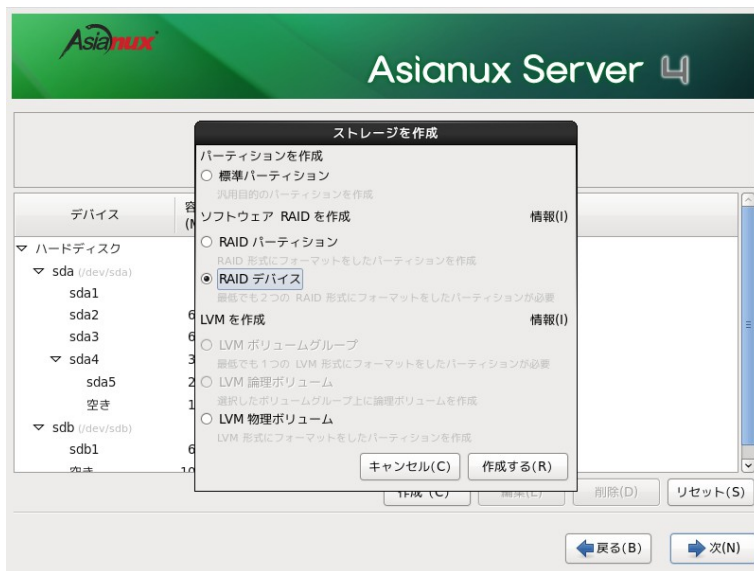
Asianux

Asianux Server 4

ストレージを作成

パーティションを作成

標準パーティション

汎用目的のパーティションを作成

ソフトウェア RAID を作成

情報(I)

RAID パーティション

RAID 形式にフォーマットをしたパーティションを作成

RAID デバイス

最低でも２つの RAID 形式にフォーマットをしたパーティションが必要

LVM を作成

情報(I)

LVM ボリュームグループ

最低でも１つの LVM 形式にフォーマットをしたパーティションが必要

LVM 論理ボリューム

選択したボリュームグループ上に論理ボリュームを作成

LVM 物理ボリューム

LVM 形式にフォーマットをしたパーティションを作成

キャンセル(C)

作成する(R)

デバイス

容 (M

ハードディスク

sda (/dev/sda)

sda1

sda2 6

sda3 6

sda4 3

sda5 2

空き 1

sdb (/dev/sdb)

sdb1 6

空き 10

作成(C)

編集(E)

削除(D)

リセット(S)

戻る(B)

次(N)